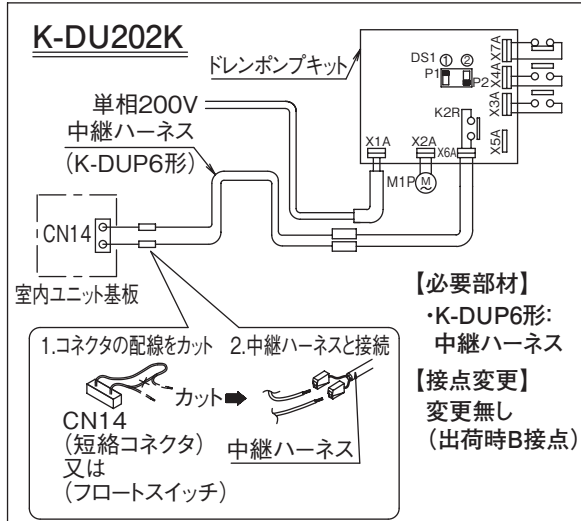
K-DU202K

ドレンポンプキット

DS1 ① ②
P1 P2

X7A
X4A
X3A
K2R
X5A
X1A
X2A
X6A
M1P M

単相200V
中継ハーネス
(K-DUP6形)

CN14

室内ユニット基板

【必要部材】
・K-DUP6形:
中継ハーネス

【接点変更】
変更無し
(出荷時B接点)

1.コネクタの配線をカット 2.中継ハーネスと接続

カット

CN14
(短絡コネクタ)
又は
(フロートスイッチ)

中継ハーネス